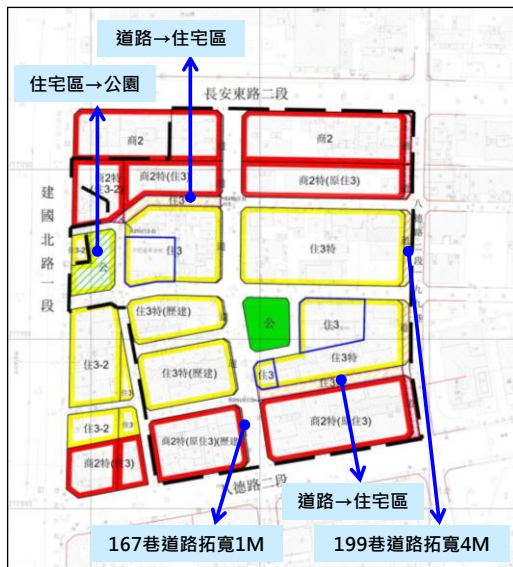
道路→住宅區

住宅區→公園

長安東路二段

商2

商2

商2特(住3)

商2特(原住3)

住3-2

建國北路一段

住3

住3特

住3特

公

住3特(壓建)

公

住3

住3特

住3-2

住3特(壓建)

住3

住3

住3-2

商2特(原住3)

商2特(原住3)(壓建)

商2特(住3)

八德路二段

八德路二段

道路→住宅區

167巷道路拓寬1M

199巷道路拓寬4M